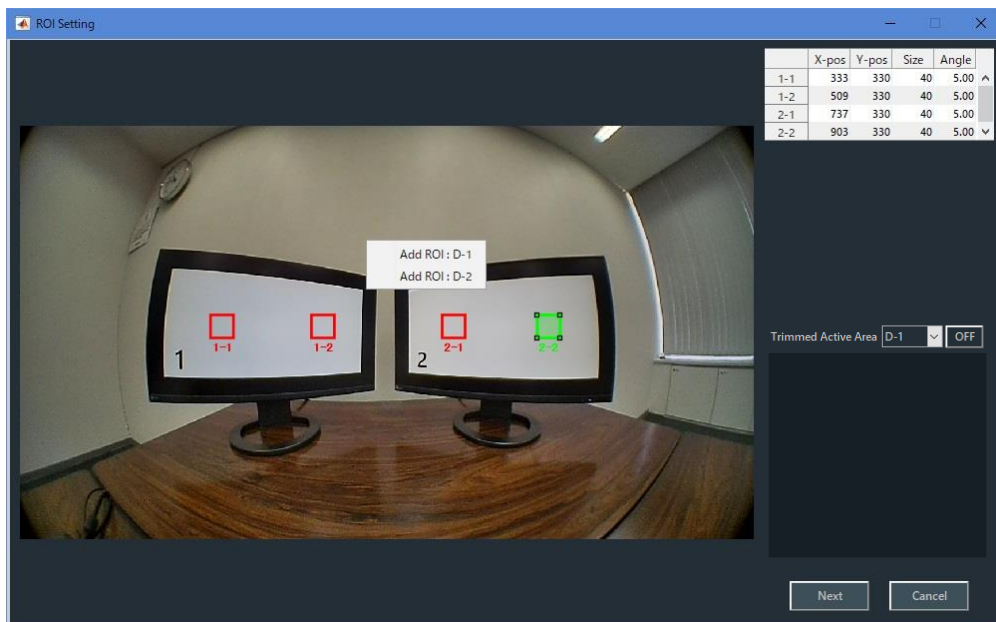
ROI Setting

| | X-pos | Y-pos | Size | Angle |
|---|---|---|---|---|
| 1-1 | 333 | 330 | 40 | 5.00 |
| 1-2 | 509 | 330 | 40 | 5.00 |
| 2-1 | 737 | 330 | 40 | 5.00 |
| 2-2 | 903 | 330 | 40 | 5.00 |

Add ROI : D-1
Add ROI : D-2

1-1
1-2
1
2-1
2-2
2

Trimmed Active Area D-1 OFF

Next Cancel